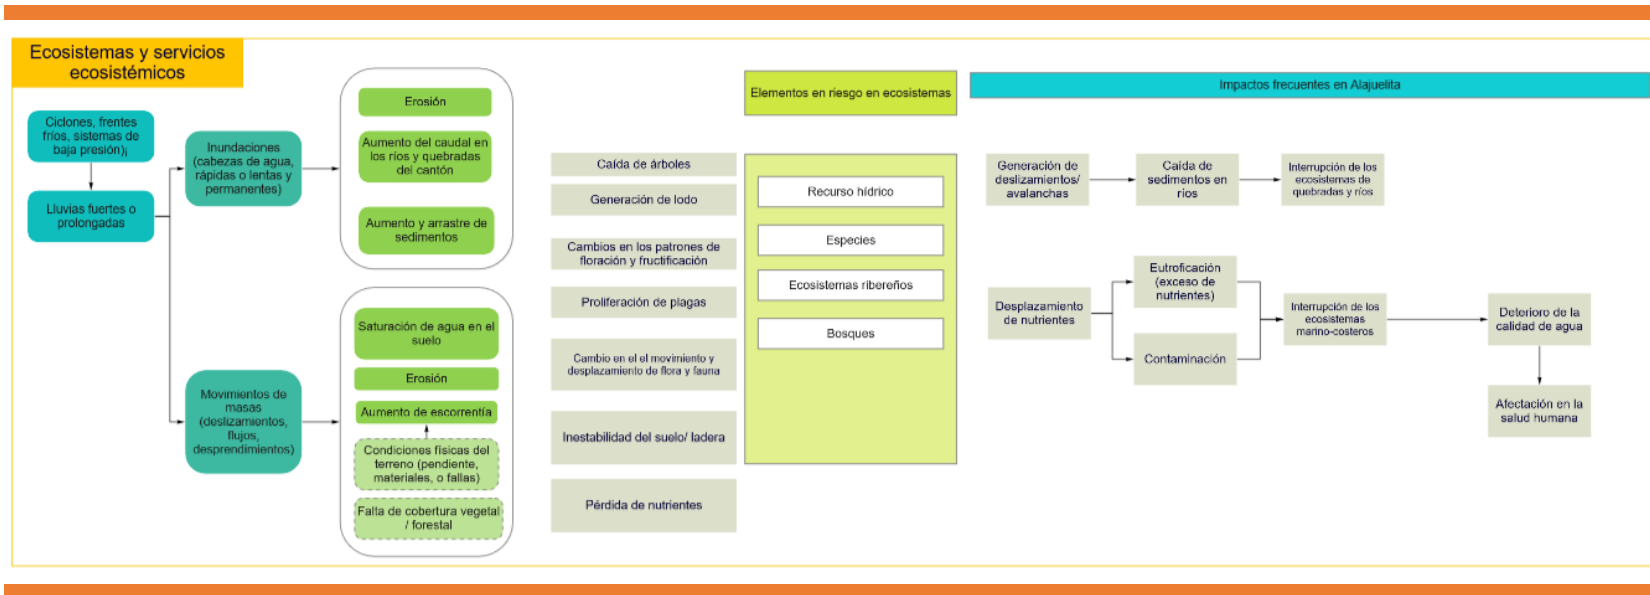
Ecosistemas y servicios ecosistémicos

Ciclones, frentes fríos, sistemas de baja presión)

Lluvias fuertes o prolongadas

Inundaciones (cabezas de agua, rápidas o lentas y permanentes)

Movimientos de masas (deslizamientos, flujos, desprendimientos)

Erosión

Aumento del caudal en los ríos y quebradas del cantón

Aumento y arrastre de sedimentos

Saturación de agua en el suelo

Erosión

Aumento de escorrentía

Condiciones físicas del terreno (pendiente, materiales, o fallas)

Falta de cobertura vegetal / forestal

Caída de árboles

Generación de lodo

Cambios en los patrones de floración y fructificación

Proliferación de plagas

Cambio en el el movimiento y desplazamiento de flora y fauna

Inestabilidad del suelo/ ladera

Pérdida de nutrientes

Elementos en riesgo en ecosistemas

Recurso hídrico

Especies

Ecosistemas ribereños

Bosques

Impactos frecuentes en Alajuelita

Generación de deslizamientos/ avalanchas

Caída de sedimentos en ríos

Interrupción de los ecosistemas de quebradas y ríos

Desplazamiento de nutrientes

Eutroficación (exceso de nutrientes)

Contaminación

Interrupción de los ecosistemas marino-costeros

Deterioro de la calidad de agua

Afectación en la salud humana